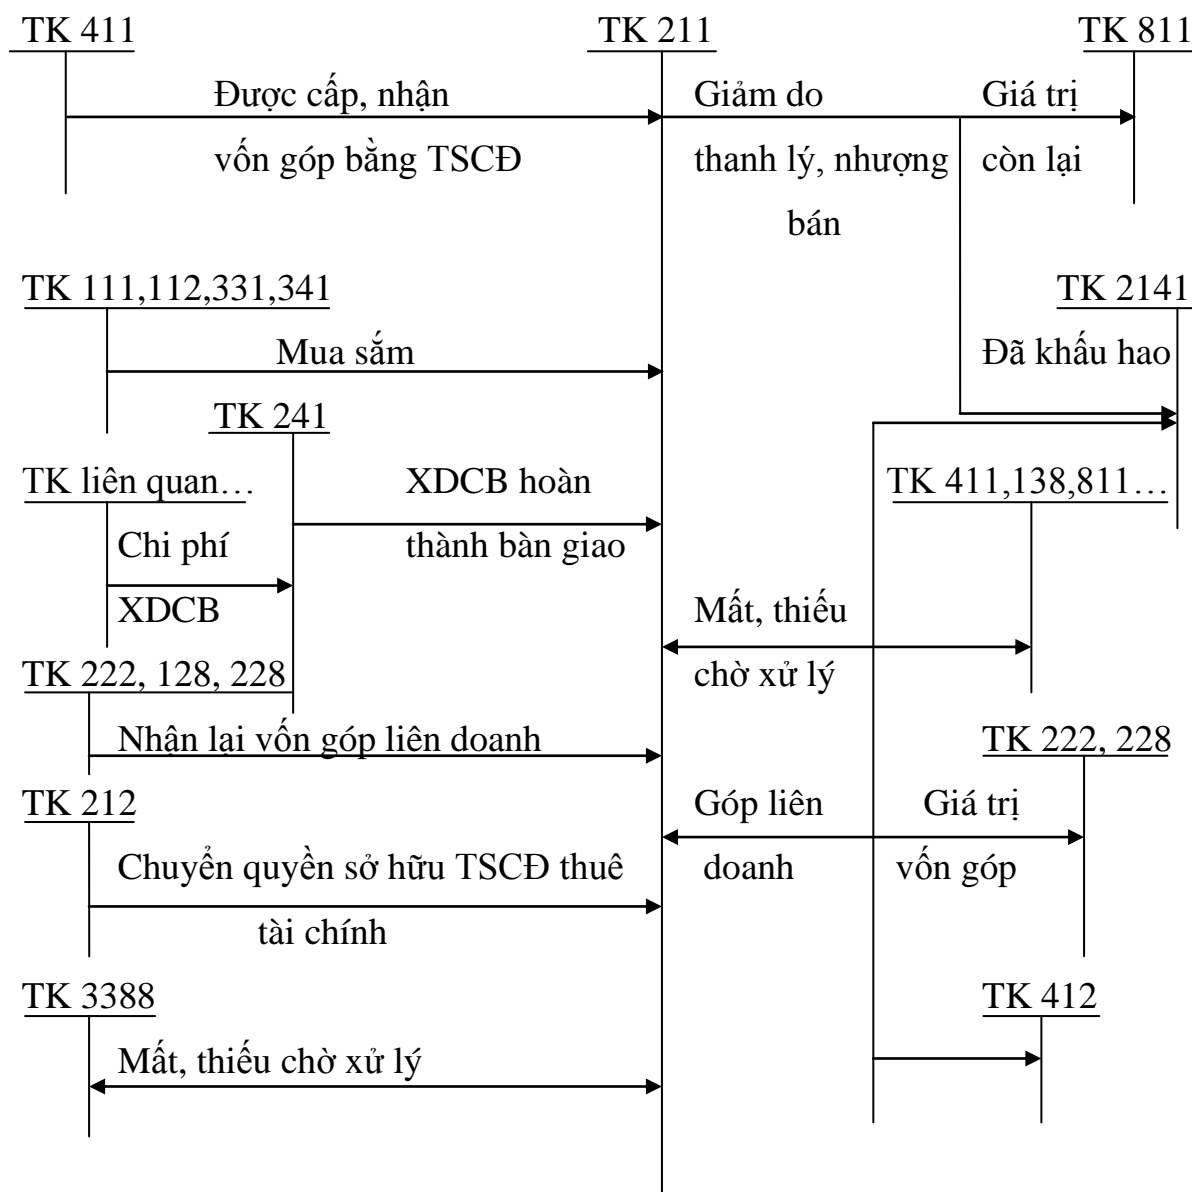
TK 411
TK 211
TK 811

Được cấp, nhận vốn góp bằng TSCĐ

Giảm do thanh lý, nhượng bán

Giá trị còn lại

TK 111,112,331,341
TK 2141

Mua sắm

Đã khấu hao

TK 241

TK liên quan…

XDCB hoàn thành bàn giao

TK 411,138,811…

Chi phí XDCB

Mất, thiếu chờ xử lý

TK 222, 128, 228

Nhận lại vốn góp liên doanh

TK 222, 228

TK 212

Góp liên doanh

Giá trị vốn góp

Chuyển quyền sở hữu TSCĐ thuê tài chính

TK 3388
TK 412

Mất, thiếu chờ xử lý